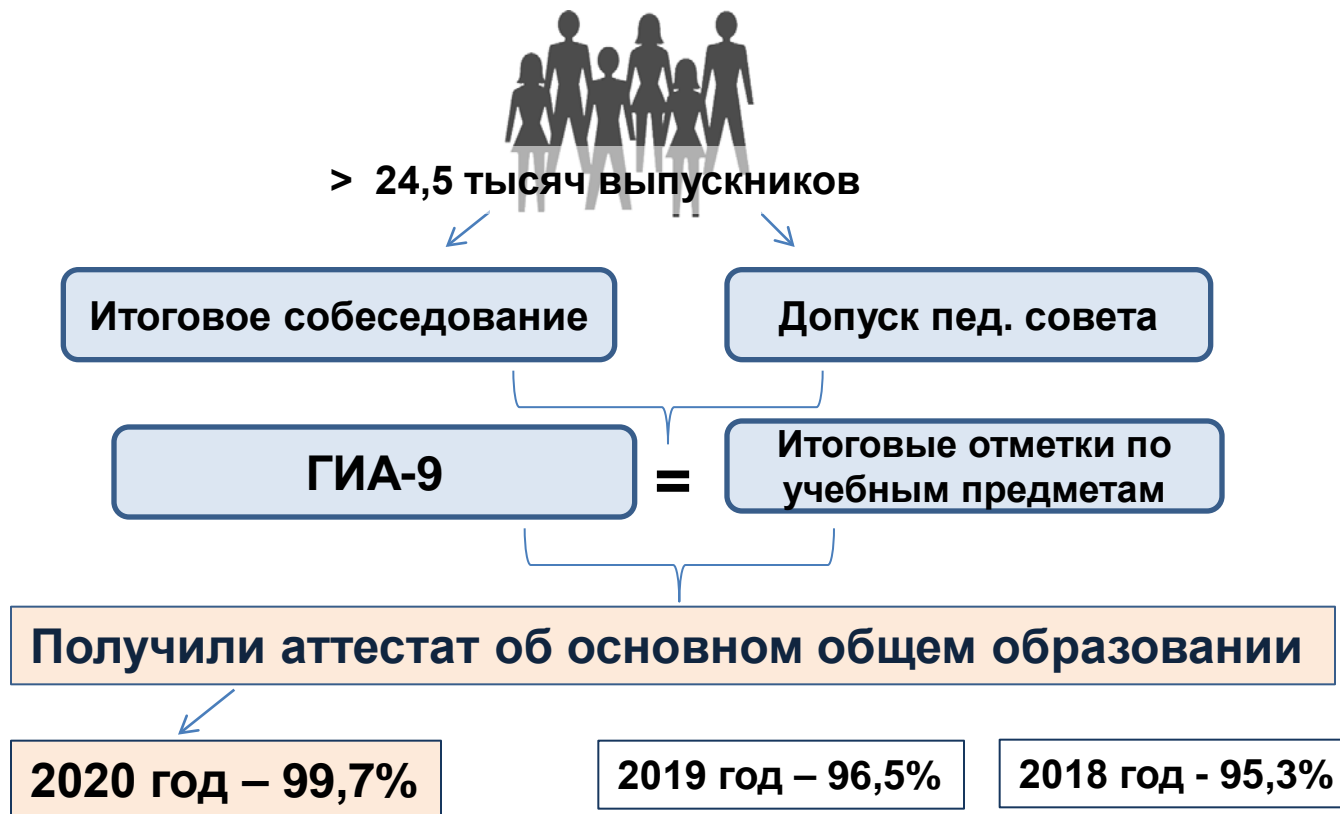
> 24,5 тысяч выпускников

Итоговое собеседование

Допуск пед. совета

ГИА-9

=

Итоговые отметки по учебным предметам

Получили аттестат об основном общем образовании

2020 год – 99,7%

2019 год – 96,5%

2018 год - 95,3%